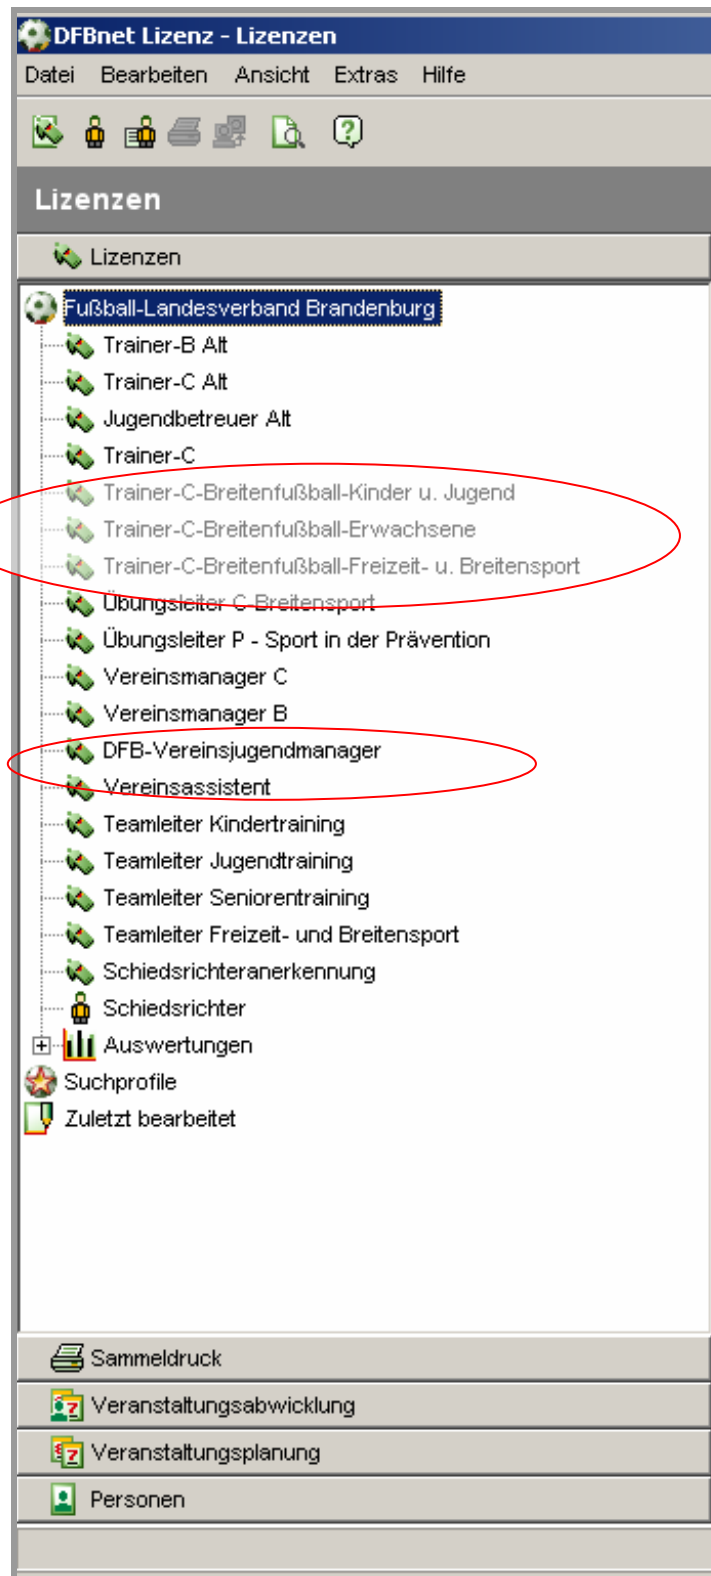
DFBnet Lizenz - Lizenzen
Datei Bearbeiten Ansicht Extras Hilfe

Lizenzen

Lizenzen

Fußball-Landesverband Brandenburg
Trainer-B Alt
Trainer-C Alt
Jugendbetreuer Alt
Trainer-C
Trainer-C-Breitenfußball-Kinder u. Jugend
Trainer-C-Breitenfußball-Erwachsene
Trainer-C-Breitenfußball-Freizeit- u. Breitensport
Übungsleiter C-Breitensport
Übungsleiter P - Sport in der Prävention
Vereinsmanager C
Vereinsmanager B
DFB-Vereinsjugendmanager
Vereinsassistent
Teamleiter Kindertraining
Teamleiter Jugendtraining
Teamleiter Seniorentraining
Teamleiter Freizeit- und Breitensport
Schiedsrichteranerkennung
Schiedsrichter
Auswertungen
Suchprofile
Zuletzt bearbeitet

Sammeldruck
Veranstaltungsabwicklung
Veranstaltungsplanung
Personen